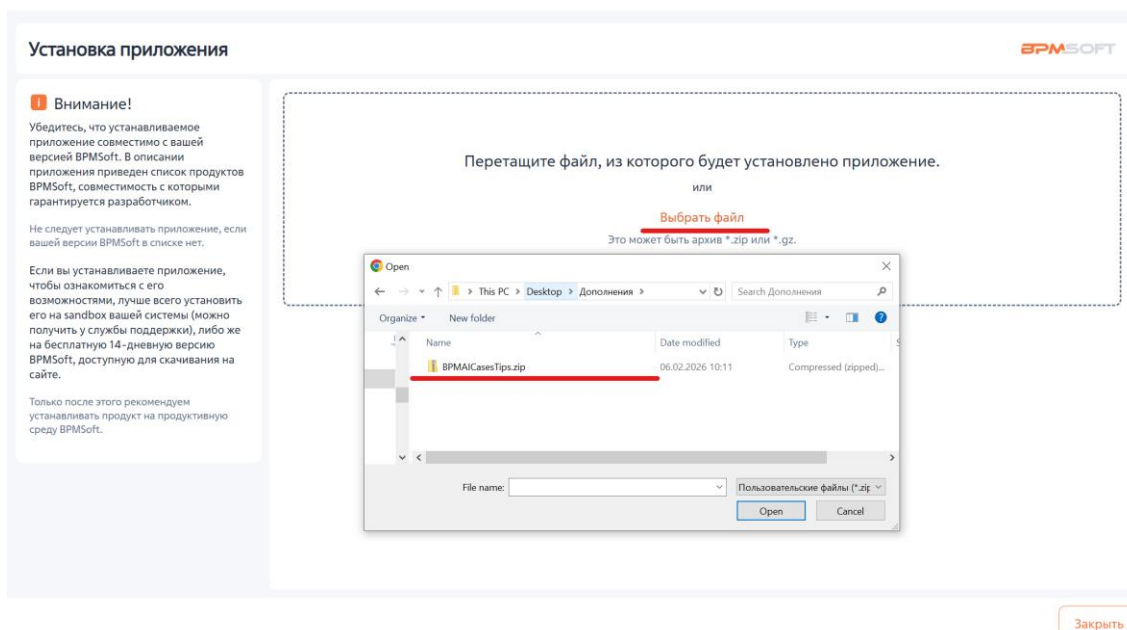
Установка приложения

BPMSOFT

Внимание!

Убедитесь, что устанавливаемое приложение совместимо с вашей версией BPMSoft. В описании приложения приведен список продуктов BPMSoft, совместимость с которыми гарантируется разработчиком.

Не следует устанавливать приложение, если вашей версии BPMSoft в списке нет.

Если вы устанавливаете приложение, чтобы ознакомиться с его возможностями, лучше всего установить его на sandbox вашей системы (можно получить у службы поддержки), либо же на бесплатную 14-дневную версию BPMSoft, доступную для скачивания на сайте.

Только после этого рекомендуем устанавливать продукт на продуктивную среду BPMSoft.

Перетащите файл, из которого будет установлено приложение.

или

Выбрать файл

Это может быть архив *.zip или *.gz.

Open

This PC > Desktop > Дополнения >

Search Дополнения

Organize ▾ New folder

| Name | Date modified | Type |
|---|---|---|
| BPMAICasesTips.zip | 06.02.2026 10:11 | Compressed (zipped)... |

File name:

Пользовательские файлы (*.zip

Open

Cancel

Закрыть